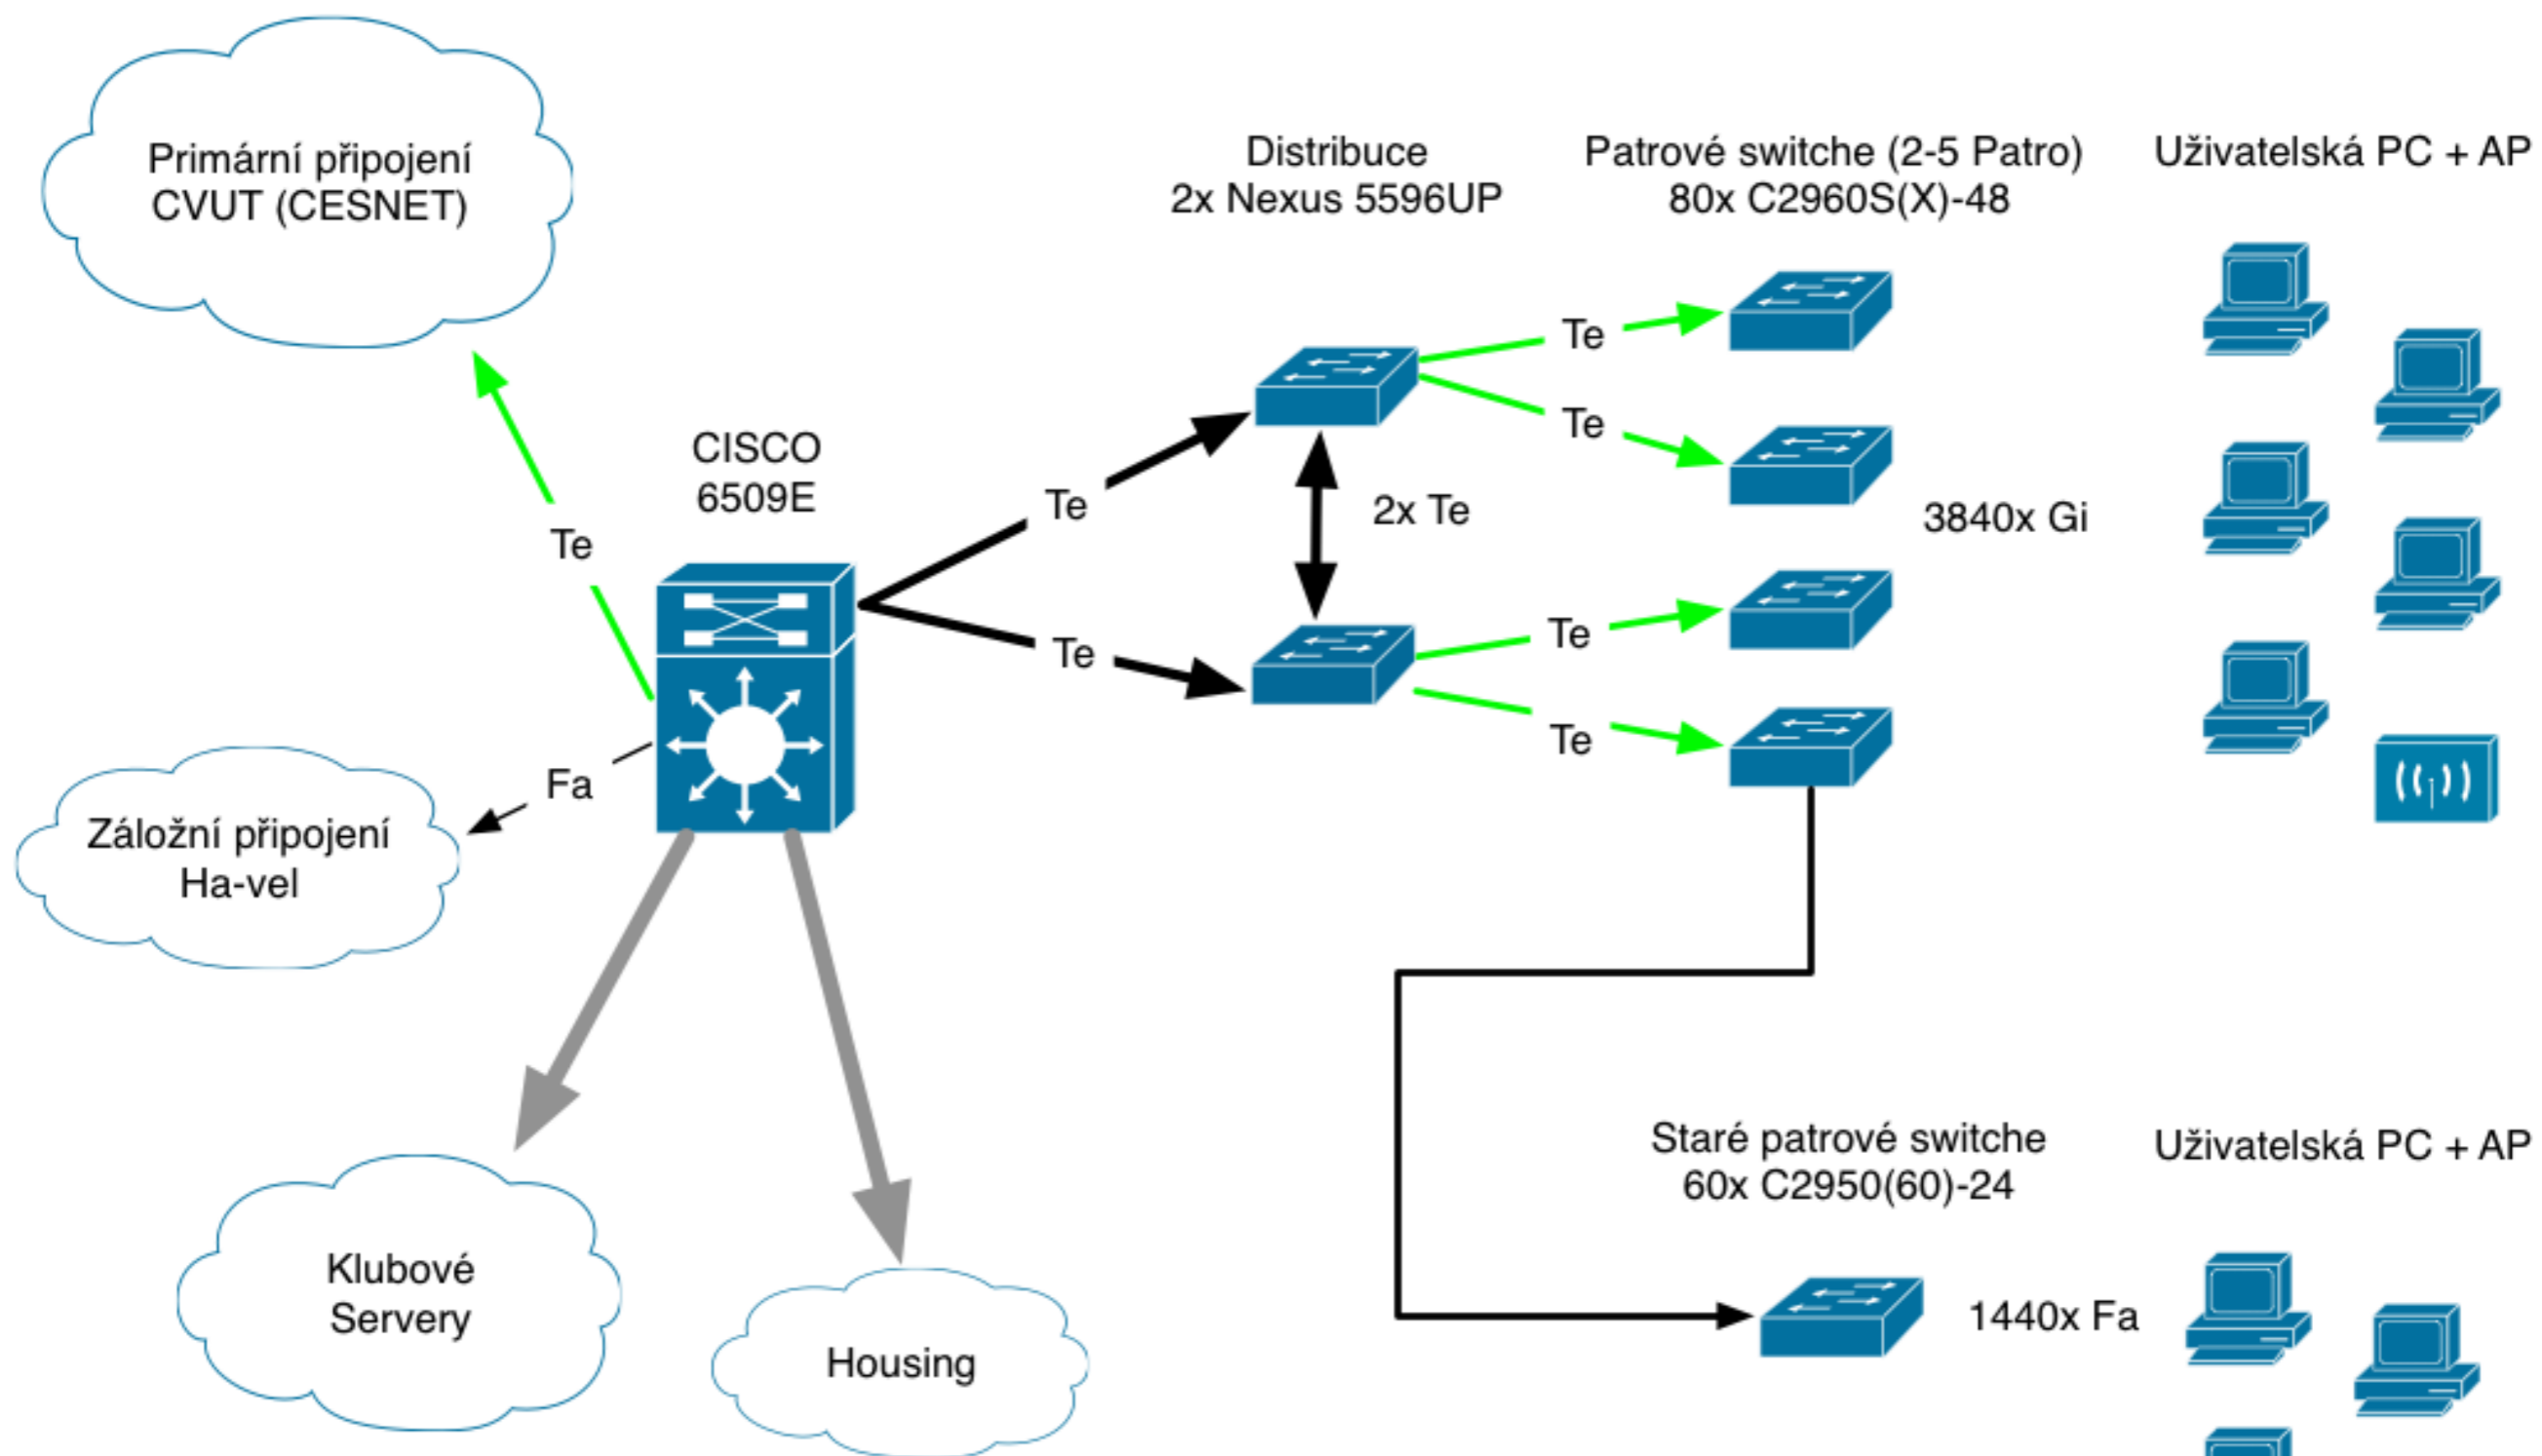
Primární připojení
CVUT (CESNET)

Distribuce
2x Nexus 5596UP

Patrové switche (2-5 Patro)
80x C2960S(X)-48

Uživatelská PC + AP

Te

Te

CISCO
6509E

Te

2x Te

3840x Gi

Te

Te

Te

Te

Te

Fa

Záložní připojení
Ha-vel

Staré patrové switche
60x C2950(60)-24

Uživatelská PC + AP

Klubové
Servery

Housing

1440x Fa